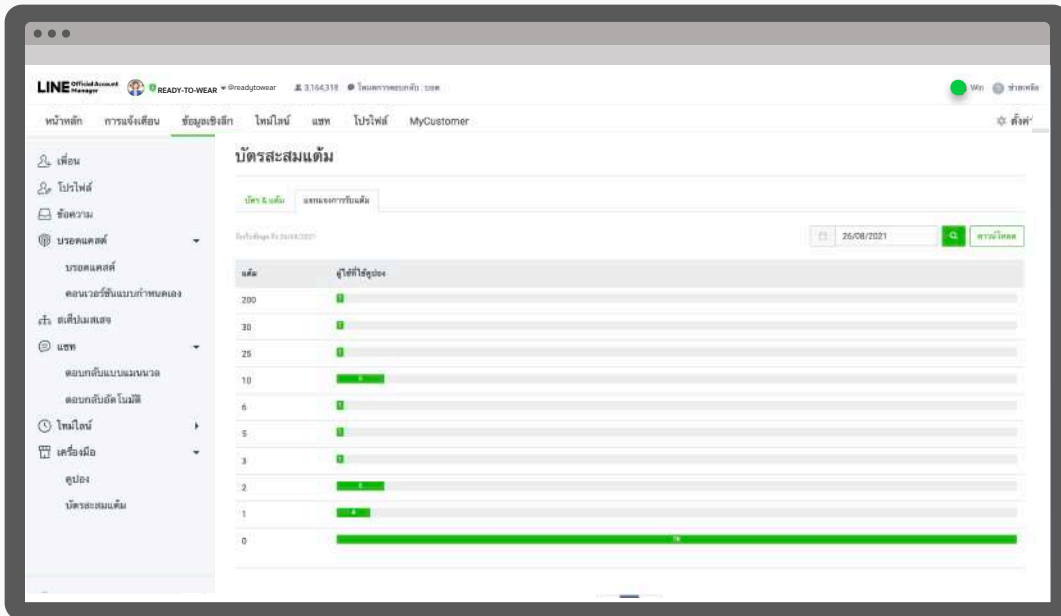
LINE Official Account Manager READY-TO-WEAR @readytowear 3,164,318 โหมดการตอบกลับ : บอท

Win ช่วยเหลือ

หน้าหลัก การแจ้งเตือน ข้อมูลเชิงลึก ไทม์ไลน์ แชท โปรไฟล์ MyCustomer ตั้งค่า

เพื่อน
โปรไฟล์
ข้อความ
บรอดแคสต์
บรอดแคสต์
คอนเวอร์ชันแบบกำหนดเอง
สะเต็ปแมสเสจ
แชท
ตอบกลับแบบแมนนวล
ตอบกลับอัตโนมัติ
ไทม์ไลน์
เครื่องมือ
คูปอง
บัตรสะสมแต้ม

บัตรสะสมแต้ม

บัตร & แต้ม แยกตามการรับแต้ม

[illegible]

26/08/2021

ดาวน์โหลด

| แต้ม | ผู้ใช้ที่ใช้คูปอง |
|---|---|
| 200 | 1 |
| 30 | 1 |
| 25 | 1 |
| 10 | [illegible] |
| 6 | 1 |
| 5 | 1 |
| 3 | 1 |
| 2 | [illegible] |
| 1 | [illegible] |
| 0 | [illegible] |